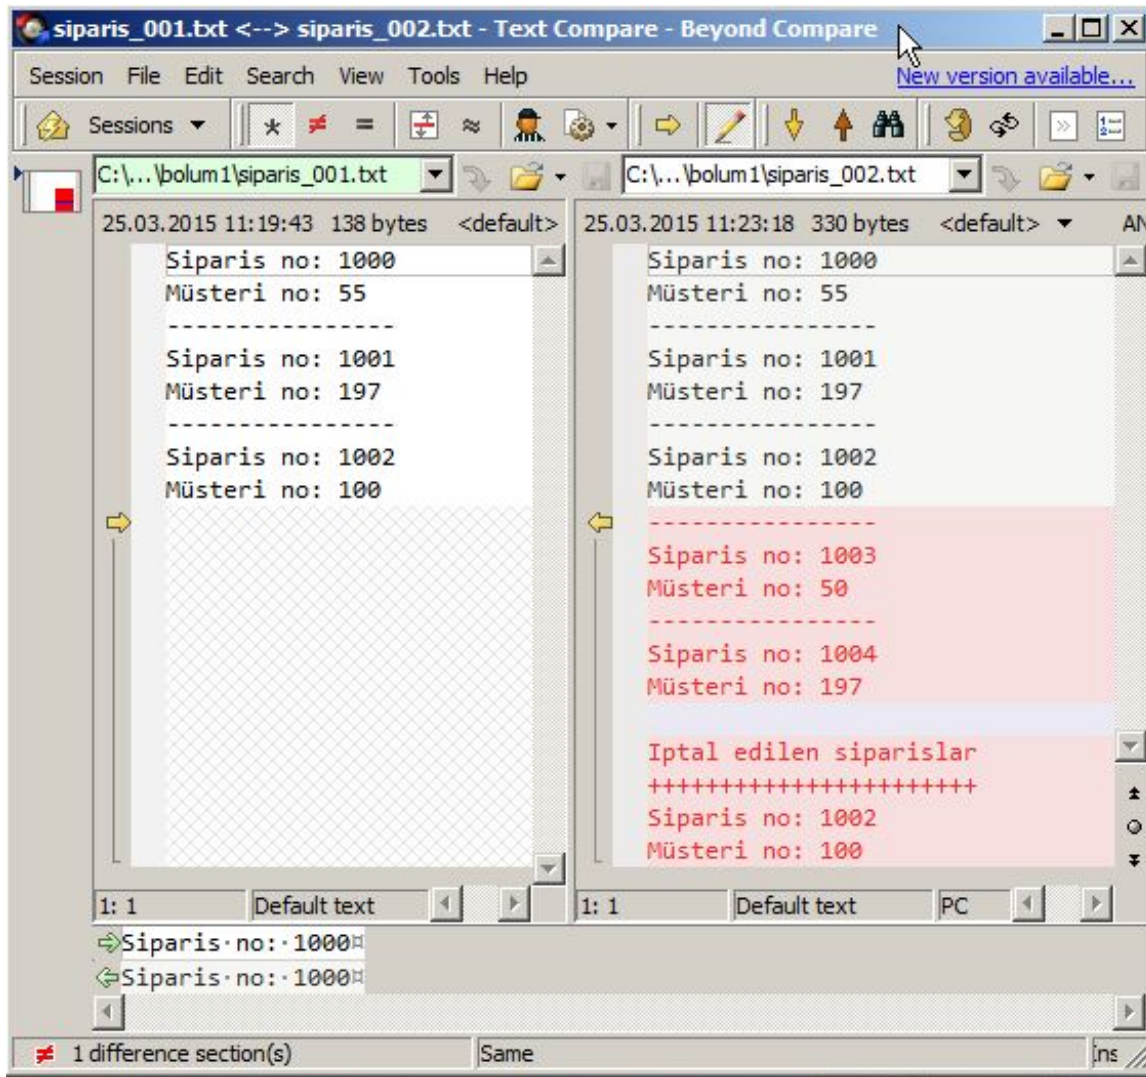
siparis_001.txt <--> siparis_002.txt - Text Compare - Beyond Compare

Session File Edit Search View Tools Help New version available...

Sessions

C:\...\bolum1\siparis_001.txt C:\...\bolum1\siparis_002.txt

25.03.2015 11:19:43 138 bytes <default>

Siparis no: 1000
Müsteri no: 55
----------------
Siparis no: 1001
Müsteri no: 197
----------------
Siparis no: 1002
Müsteri no: 100

25.03.2015 11:23:18 330 bytes <default> AN

Siparis no: 1000
Müsteri no: 55
----------------
Siparis no: 1001
Müsteri no: 197
----------------
Siparis no: 1002
Müsteri no: 100
----------------
Siparis no: 1003
Müsteri no: 50
----------------
Siparis no: 1004
Müsteri no: 197

Iptal edilen siparislar
++++++++++++++++++++++
Siparis no: 1002
Müsteri no: 100

1: 1 Default text

1: 1 Default text PC

Siparis·no:·1000¤
Siparis·no:·1000¤

1 difference section(s) Same Ins